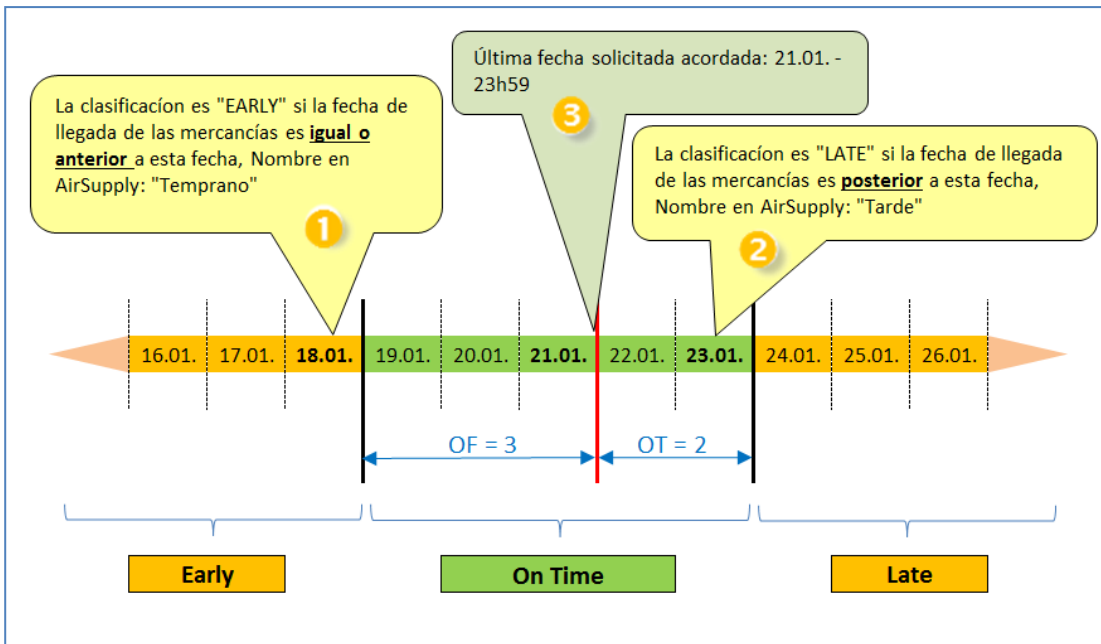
La clasificacíon es "EARLY" si la fecha de llegada de las mercancías es **igual o anterior** a esta fecha, Nombre en AirSupply: "Temprano"

1

Última fecha solicitada acordada: 21.01. - 23h59

3

La clasificacíon es "LATE" si la fecha de llegada de las mercancías es **posterior** a esta fecha, Nombre en AirSupply: "Tarde"

2

| 16.01. | 17.01. | **18.01.** | 19.01. | 20.01. | **21.01.** | 22.01. | **23.01.** | 24.01. | 25.01. | 26.01. |
|---|---|---|---|---|---|---|---|---|---|---|

OF = 3

OT = 2

Early

On Time

Late